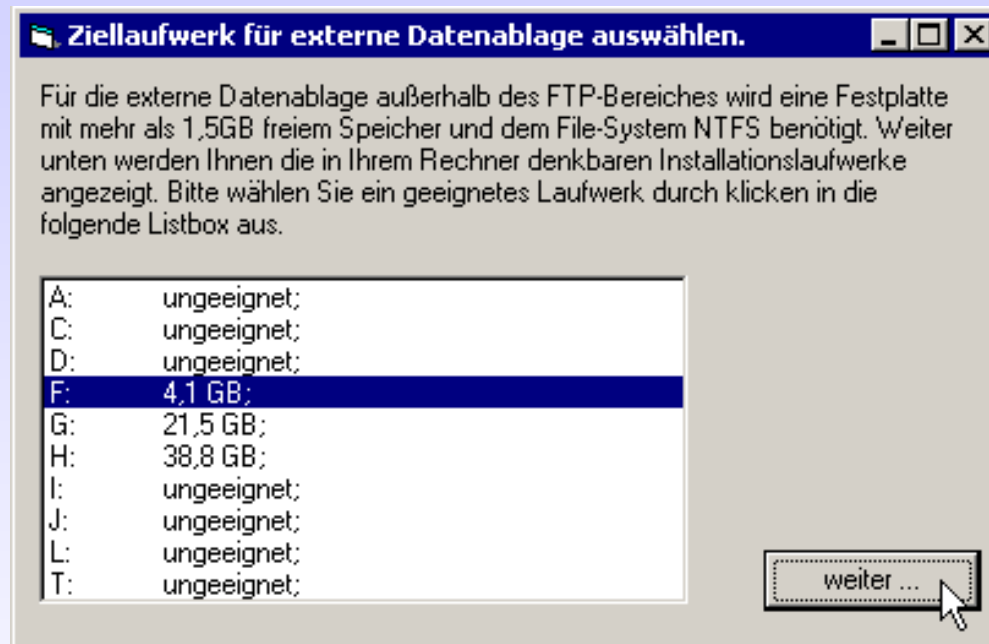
Ziellaufwerk für externe Datenablage auswählen.

Für die externe Datenablage außerhalb des FTP-Bereiches wird eine Festplatte mit mehr als 1,5GB freiem Speicher und dem File-System NTFS benötigt. Weiter unten werden Ihnen die in Ihrem Rechner denkbaren Installationslaufwerke angezeigt. Bitte wählen Sie ein geeignetes Laufwerk durch klicken in die folgende Listbox aus.

A: ungeeignet;
C: ungeeignet;
D: ungeeignet;
F: 4,1 GB;
G: 21,5 GB;
H: 38,8 GB;
I: ungeeignet;
J: ungeeignet;
L: ungeeignet;
T: ungeeignet;

weiter ...